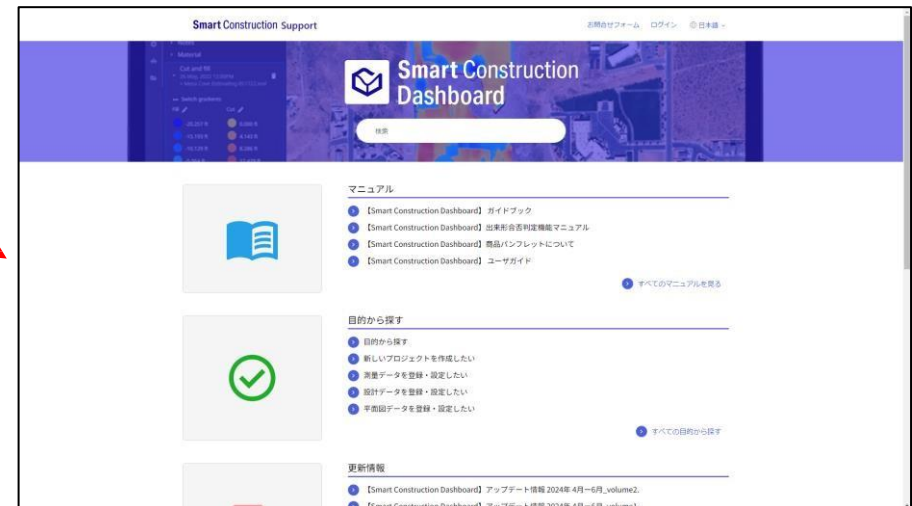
Smart Construction Support

お問合せフォーム　ログイン　日本語

Smart Construction Dashboard

検索

マニュアル

【Smart Construction Dashboard】ガイドブック

【Smart Construction Dashboard】出来形合否判定機能マニュアル

【Smart Construction Dashboard】商品パンフレットについて

【Smart Construction Dashboard】ユーザガイド

すべてのマニュアルを見る

目的から探す

目的から探す

新しいプロジェクトを作成したい

測量データを登録・設定したい

設計データを登録・設定したい

平面図データを登録・設定したい

すべての目的から探す

更新情報

【Smart Construction Dashboard】アップデート情報 2024年 4月～6月_volume2.

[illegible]